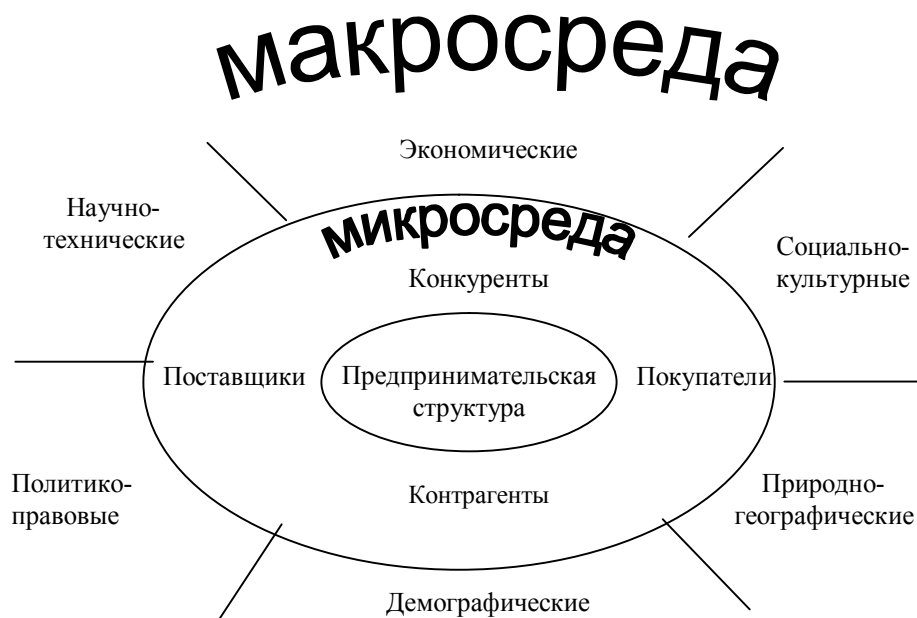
макросреда

Экономические

Научно-технические

микросреда

Социально-культурные

Конкуренты

Поставщики

Предпринимательская структура

Покупатели

Политико-правовые

Контрагенты

Природно-географические

Демографические